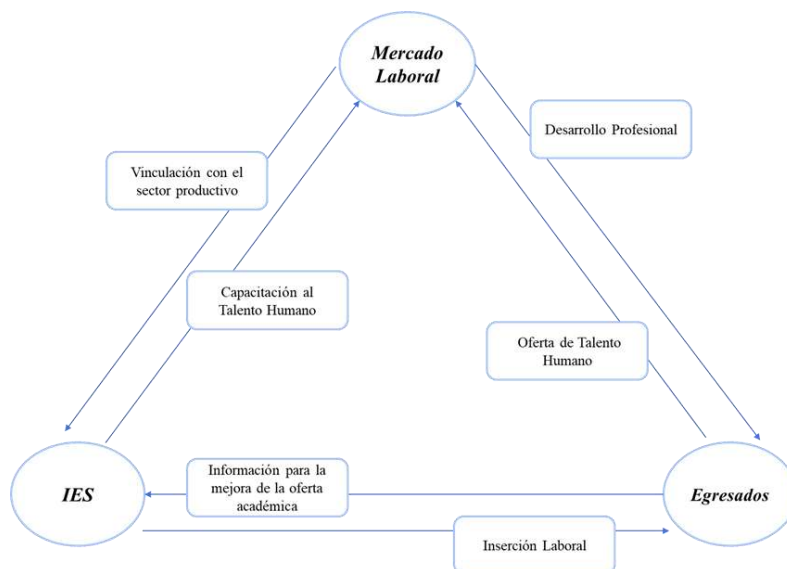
Mercado Laboral

Desarrollo Profesional

Vinculación con el sector productivo

Capacitación al Talento Humano

Oferta de Talento Humano

IES

Información para la mejora de la oferta académica

Egresados

Inserción Laboral